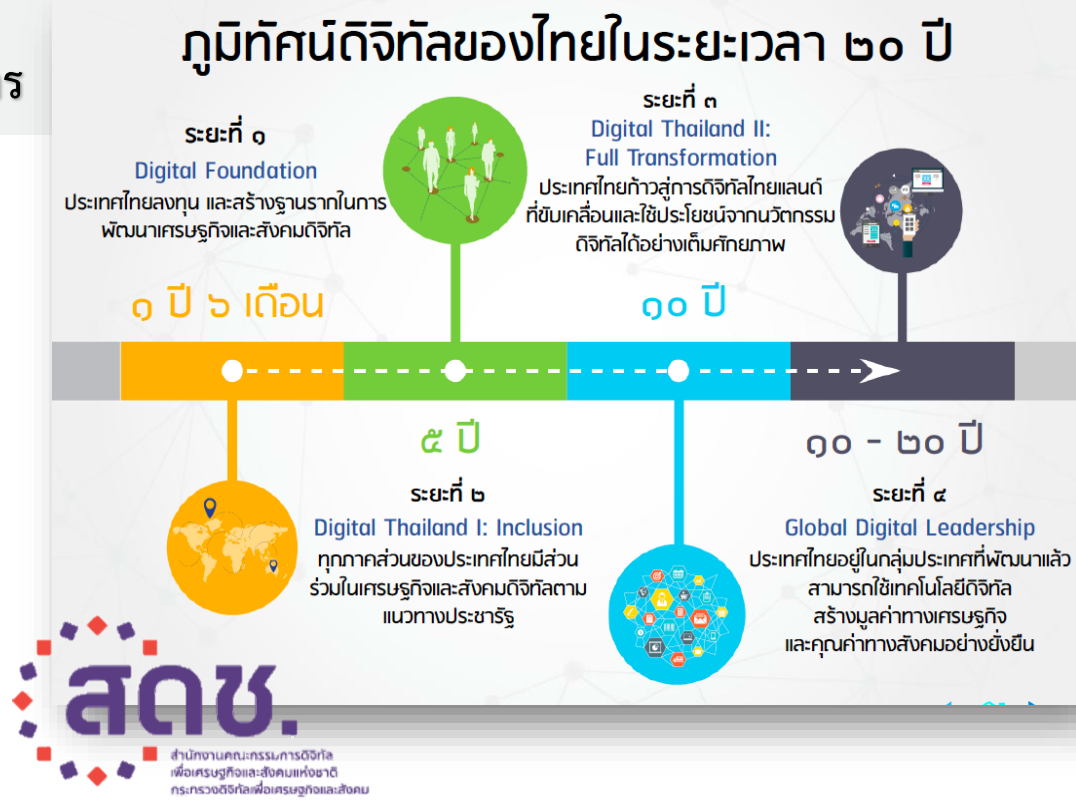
ร

ภูมิทัศน์ดิจิทัลของไทยในระยะเวลา ๒๐ ปี

ระยะที่ ๑
Digital Foundation
ประเทศไทยลงทุน และสร้างฐานรากในการพัฒนาเศรษฐกิจและสังคมดิจิทัล

ระยะที่ ๓
Digital Thailand II: Full Transformation
ประเทศไทยก้าวสู่การดิจิทัลไทยแลนด์ ที่ขับเคลื่อนและใช้ประโยชน์จากนวัตกรรมดิจิทัลได้อย่างเต็มศักยภาพ

๑ ปี ๖ เดือน

๑๐ ปี

๕ ปี

๑๐ - ๒๐ ปี

ระยะที่ ๒
Digital Thailand I: Inclusion
ทุกภาคส่วนของประเทศไทยมีส่วนร่วมในเศรษฐกิจและสังคมดิจิทัลตามแนวทางประชารัฐ

ระยะที่ ๔
Global Digital Leadership
ประเทศไทยอยู่ในกลุ่มประเทศที่พัฒนาแล้ว สามารถใช้เทคโนโลยีดิจิทัล สร้างมูลค่าทางเศรษฐกิจ และคุณค่าทางสังคมอย่างยั่งยืน

สดช.
สำนักงานคณะกรรมการดิจิทัลเพื่อเศรษฐกิจและสังคมแห่งชาติ
กระทรวงดิจิทัลเพื่อเศรษฐกิจและสังคม